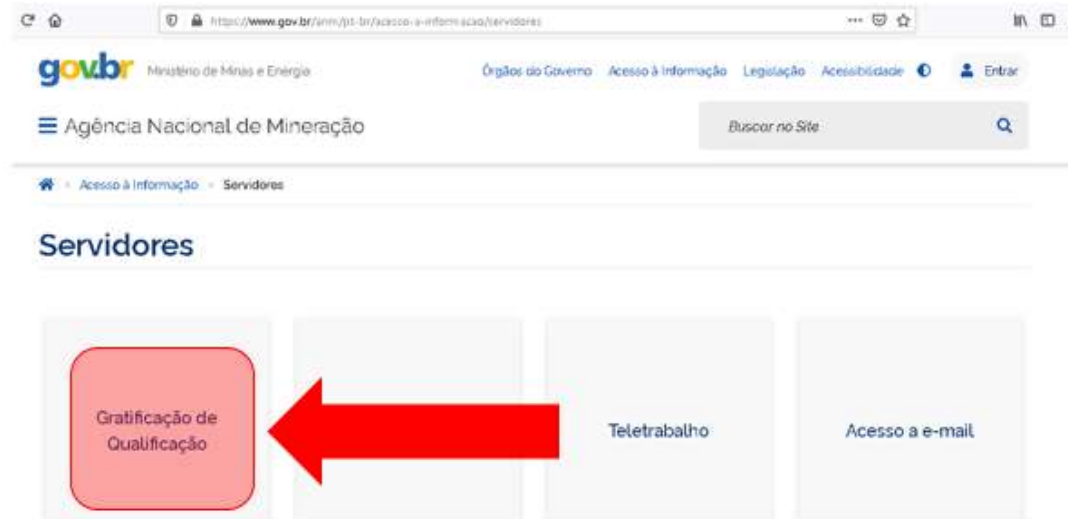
https://www.gov.br/anm/pt-br/acesso-a-informacao/servidores

gov.br Ministério de Minas e Energia

Órgãos do Governo Acesso à Informação Legislação Acessibilidade Entrar

Agência Nacional de Mineração

Buscar no Site

Acesso à Informação > Servidores

Servidores

Gratificação de Qualificação

Teletrabalho

Acesso a e-mail